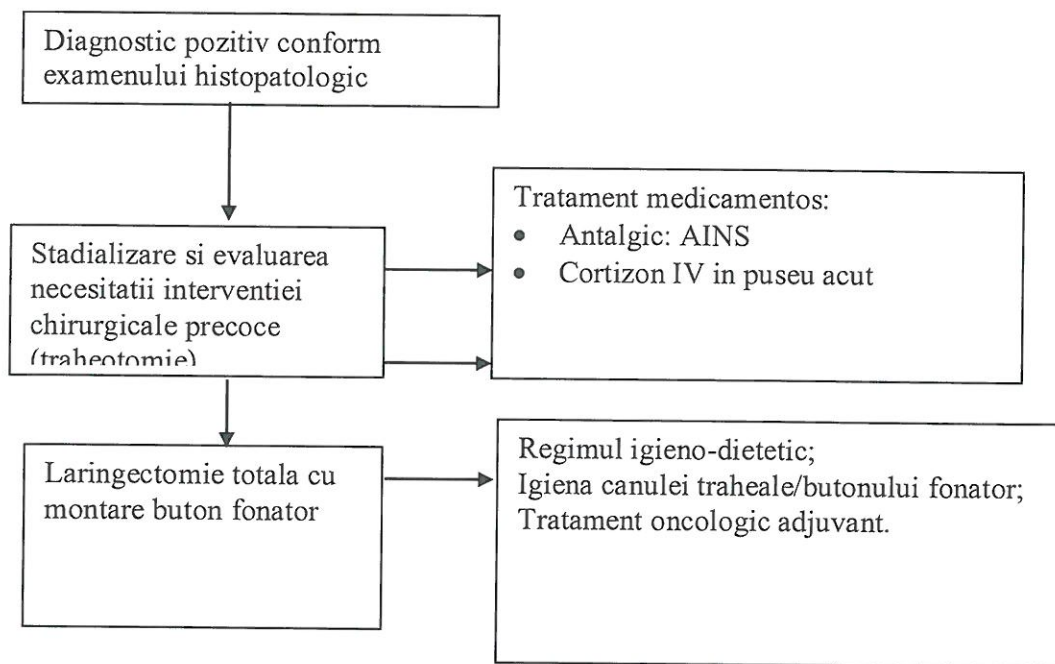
Diagnostic pozitiv conform examenului histopatologic

Stadializare si evaluarea necesitatii interventiei chirurgicale precoce (traheotomie)

Tratament medicamentos:
- Antalgic: AINS
- Cortizon IV in puseu acut

Laringectomie totala cu montare buton fonator

Regimul igieno-dietetic;
Igiena canulei traheale/butonului fonator;
Tratament oncologic adjuvant.